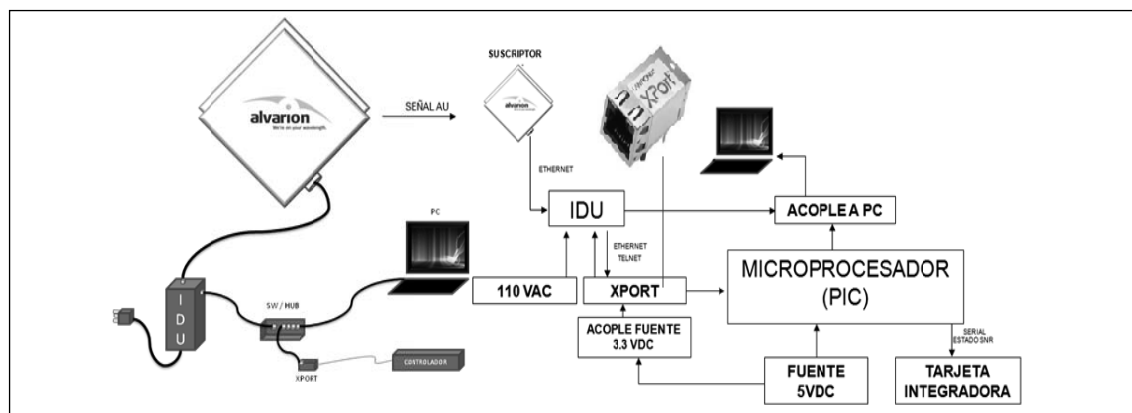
alvarion
We're on your wavelength.

SEÑAL AU

SUSCRIPTOR

alvarion

ETHERNET

XPort

IDU

ACOPLE A PC

PC

ETHERNET
TELNET

MICROPROCESADOR
(PIC)

I
D
U

SW / HUB

110 VAC

XPORT

ACOPLE FUENTE
3.3 VDC

SERIAL
ESTADO SNR

XPORT

CONTROLADOR

FUENTE
5VDC

TARJETA
INTEGRADORA